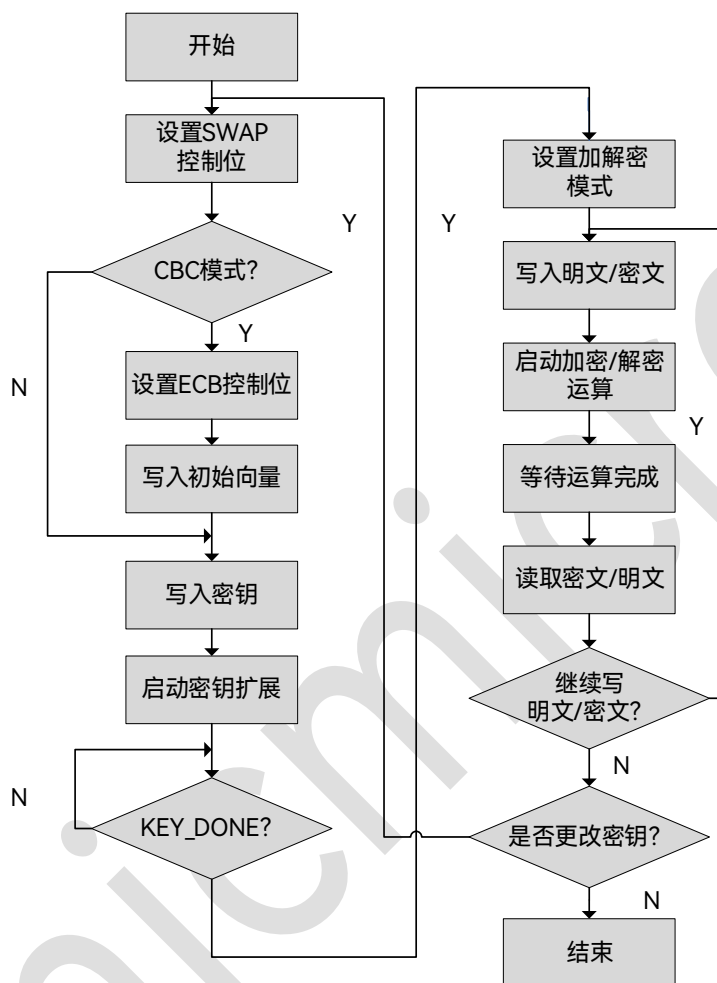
开始

设置SWAP控制位

CBC模式?

Y

N

设置ECB控制位

写入初始向量

写入密钥

启动密钥扩展

N

KEY_DONE?

Y

Y

设置加解密模式

写入明文/密文

启动加密/解密运算

Y

等待运算完成

读取密文/明文

继续写明文/密文?

N

是否更改密钥?

N

结束